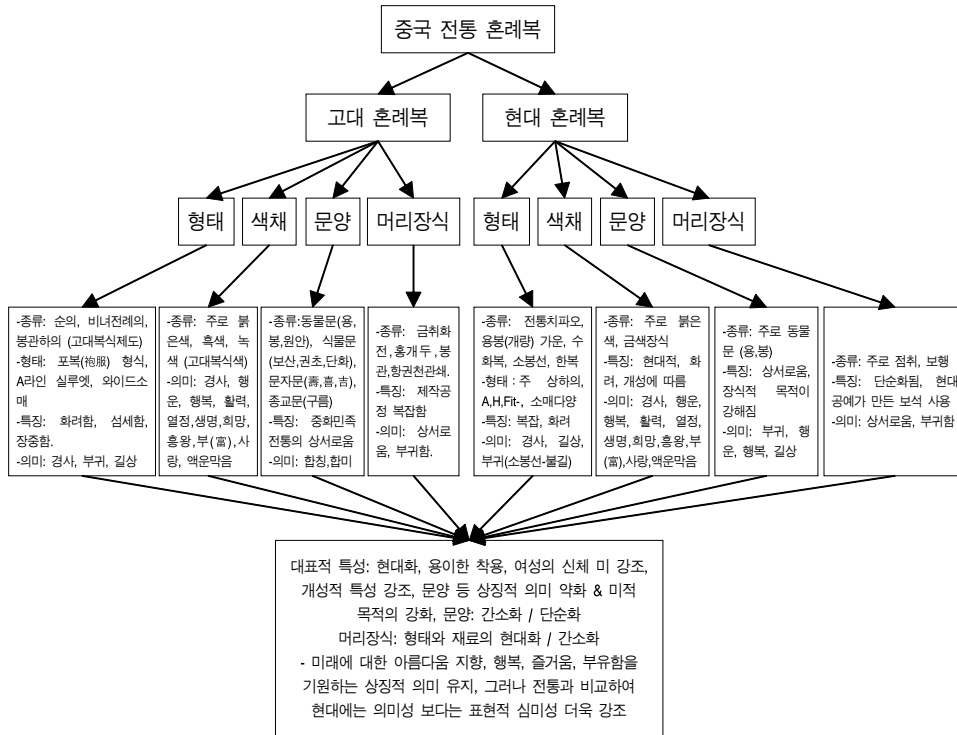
중국 전통 혼례복

고대 혼례복

현대 혼례복

형태

색채

문양

머리장식

형태

색채

문양

머리장식

-종류: 순의, 비녀전례의, 봉관하의 (고대복식제도)
-형태: 포복(袍服) 형식, A라인 실루엣, 와이드소매
-특징: 화려함, 섬세함, 장중함.
-의미: 경사, 부귀, 길상

-종류: 주로 붉은색, 흑색, 녹색 (고대복식색)
-의미: 경사, 행운, 행복, 활력, 열정,생명,희망,흥왕,부(富),사랑, 액운막음

-종류:동물문(용,봉,원앙), 식물문(보산,권초,단화), 문자문(壽,喜,吉), 종교문(구름)
-특징: 중화민족 전통의 상서로움
-의미: 합칭,합미

-종류: 금취화전,홍개두,봉관,항권천관쇄.
-특징: 제작공정 복잡함
-의미: 상서로움, 부귀함.

-종류: 전통치파오, 용봉(개량) 가운, 수화복, 소봉선, 한복
-형태 : 주 상하의, A,H,Fit-, 소매다양
-특징: 복잡, 화려
-의미: 경사, 길상, 부귀(소봉선-불길)

-종류: 주로 붉은색, 금색장식
-특징: 현대적, 화려, 개성에 따름
-의미: 경사, 행운, 행복, 활력, 열정, 생명,희망,흥왕,부(富),사랑,액운막음

-종류: 주로 동물문 (용,봉)
-특징: 상서로움, 장식적 목적이 강해짐
-의미: 부귀, 행운, 행복, 길상

-종류: 주로 점취, 보행
-특징: 단순화됨, 현대 공예가 만든 보석 사용
-의미: 상서로움, 부귀함

대표적 특성: 현대화, 용이한 착용, 여성의 신체 미 강조, 개성적 특성 강조, 문양 등 상징적 의미 약화 & 미적 목적의 강화, 문양: 간소화 / 단순화
머리장식: 형태와 재료의 현대화 / 간소화
- 미래에 대한 아름다움 지향, 행복, 즐거움, 부유함을 기원하는 상징적 의미 유지, 그러나 전통과 비교하여 현대에는 의미성 보다는 표현적 심미성 더욱 강조